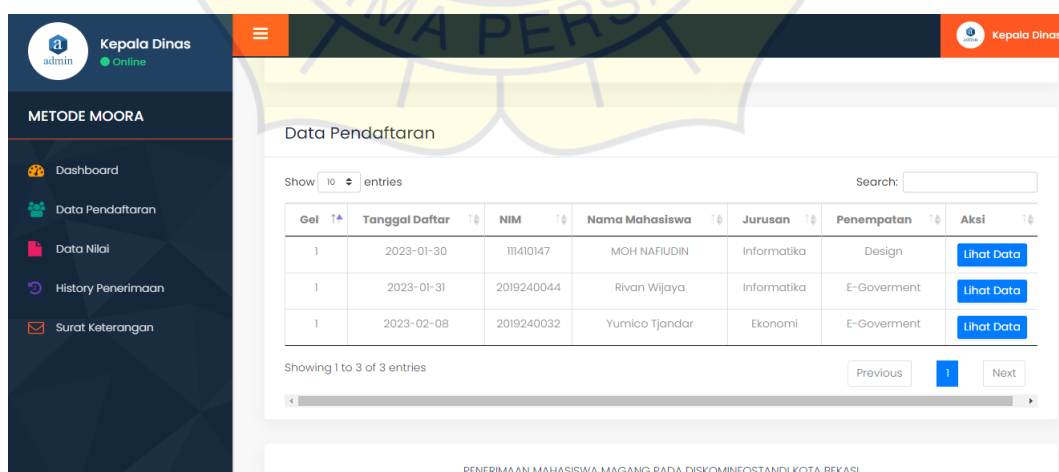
a admin Kepala Dinas
Online

METODE MOORA

Dashboard
Data Pendaftaran
Data Nilai
History Penerimaan
Surat Keterangan

Kepala Dinas

Data Pendaftaran

Show 10 entries

Search:

| Gel | Tanggal Daftar | NIM | Nama Mahasiswa | Jurusan | Penempatan | Aksi |
|---|---|---|---|---|---|---|
| 1 | 2023-01-30 | 111410147 | MOH NAFIUDIN | Informatika | Design | Lihat Data |
| 1 | 2023-01-31 | 2019240044 | Rivan Wijaya | Informatika | E-Goverment | Lihat Data |
| 1 | 2023-02-08 | 2019240032 | Yumico Tjandar | Ekonomi | E-Goverment | Lihat Data |

Showing 1 to 3 of 3 entries

Previous 1 Next

PENERIMAAN MAHASISWA MAGANG PADA DISKOMINFOSTANDI KOTA BEKASI